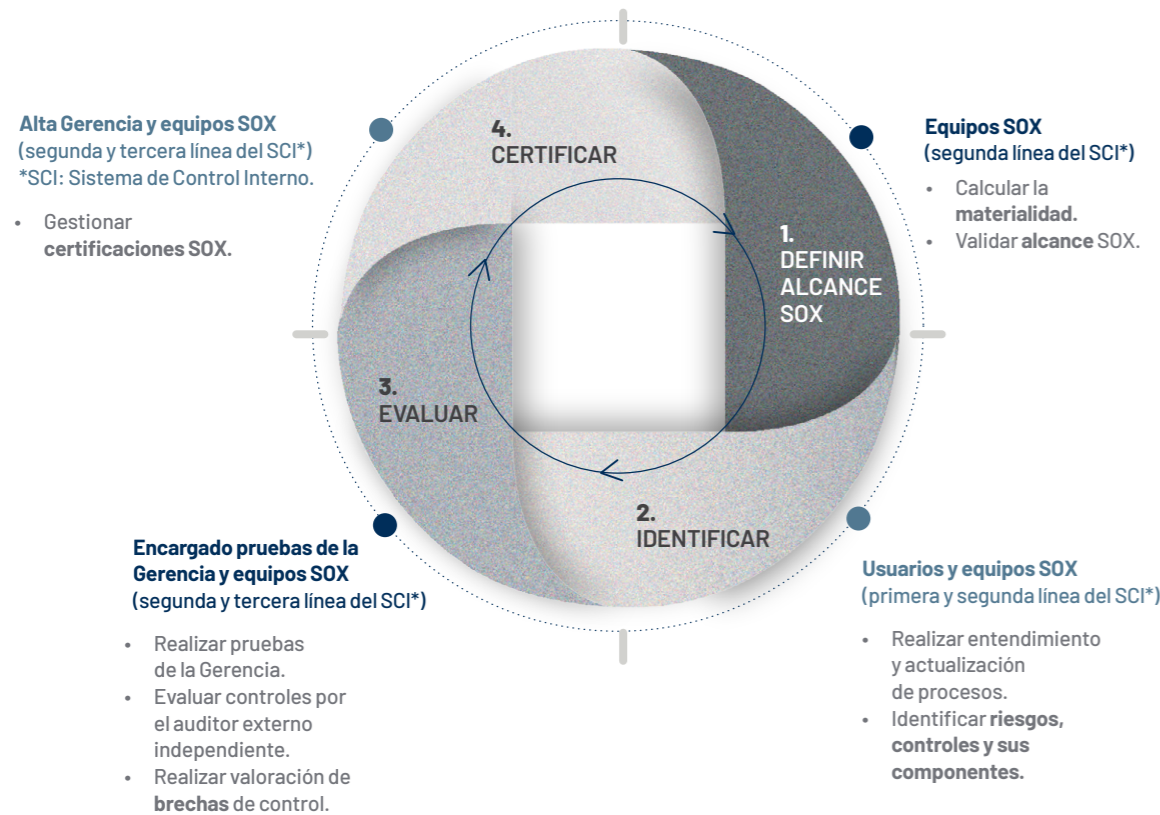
Alta Gerencia y equipos SOX
(segunda y tercera línea del SCI*)
*SCI: Sistema de Control Interno.

• Gestionar certificaciones SOX.

4.
CERTIFICAR

Equipos SOX
(segunda línea del SCI*)

• Calcular la materialidad.
• Validar alcance SOX.

1.
DEFINIR ALCANCE SOX

3.
EVALUAR

2.
IDENTIFICAR

Encargado pruebas de la Gerencia y equipos SOX
(segunda y tercera línea del SCI*)

• Realizar pruebas de la Gerencia.
• Evaluar controles por el auditor externo independiente.
• Realizar valoración de brechas de control.

Usuarios y equipos SOX
(primera y segunda línea del SCI*)

• Realizar entendimiento y actualización de procesos.
• Identificar riesgos, controles y sus componentes.